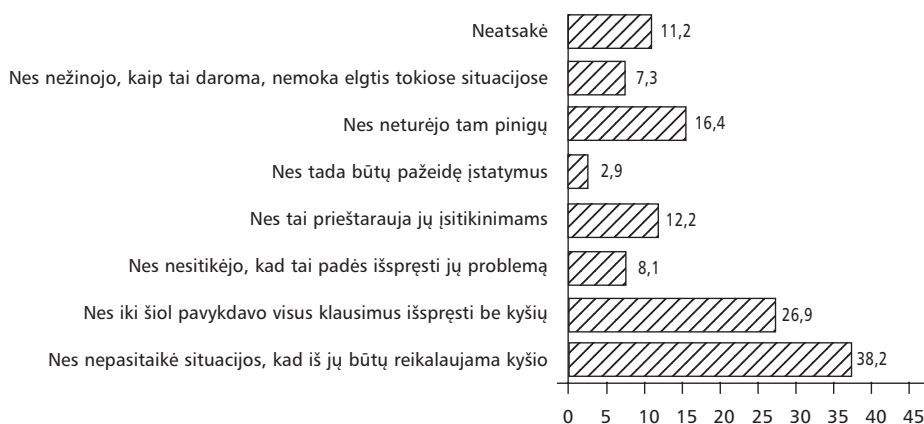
Neatsakė 11,2
Nes nežinojo, kaip tai daroma, nemoka elgtis tokiose situacijose 7,3
Nes neturėjo tam pinigų 16,4
Nes tada būtų pažeidę įstatymus 2,9
Nes tai prieštarauja jų įsitikinimams 12,2
Nes nesitikėjo, kad tai padės išspręsti jų problemą 8,1
Nes iki šiol pavykdavo visus klausimus išspręsti be kyšių 26,9
Nes nepasitaikė situacijos, kad iš jų būtų reikalaujama kyšio 38,2

0 5 10 15 20 25 30 35 40 45